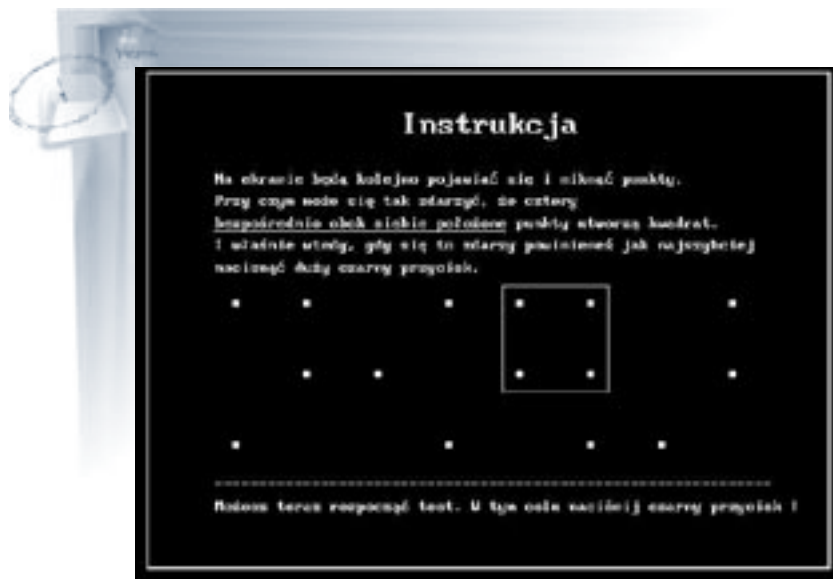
Instrukcja

Na ekranie będą kolejno pojawiać się i znikać punkty. Przy czym może się tak zdarzyć, że cztery bezpośrednio obok siebie położone punkty utworzą kwadrat. I właśnie wtedy, gdy się to zdarzy powinieneś jak najszybciej nacisnąć duży czarny przycisk.

Możesz teraz rozpocząć test. W tym celu naciśnij czarny przycisk !